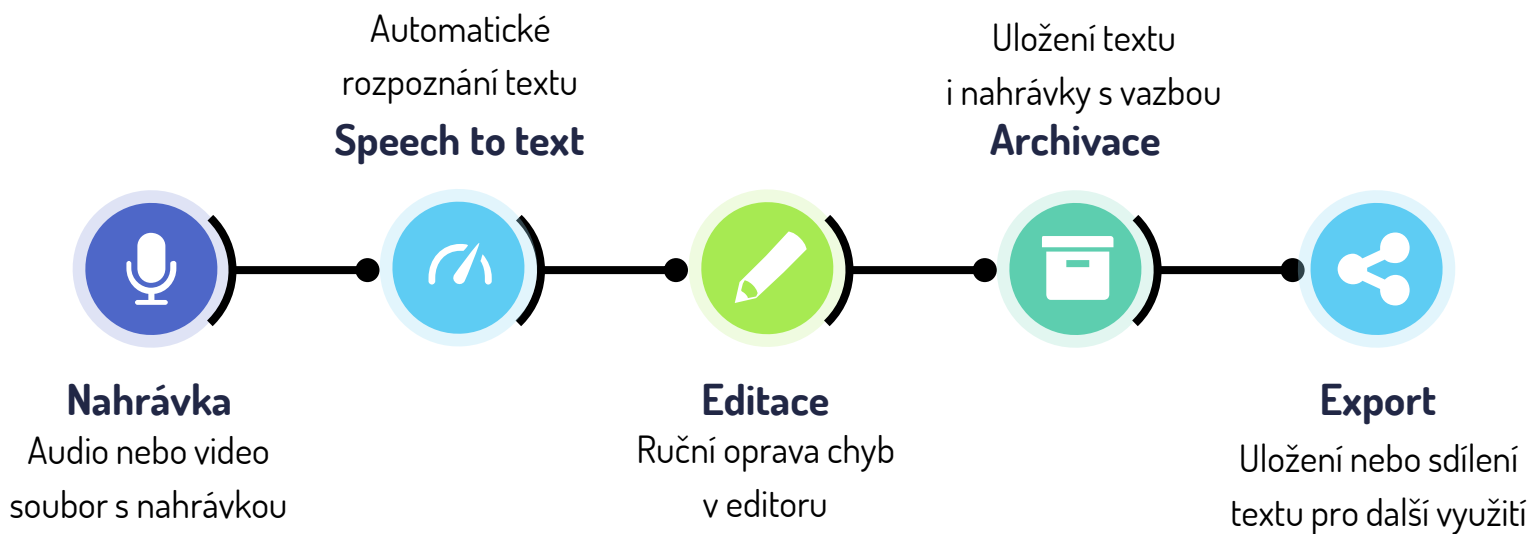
Automatické rozpoznání textu
Speech to text

Uložení textu i nahrávky s vazbou
Archivace

Nahrávka
Audio nebo video soubor s nahrávkou

Editace
Ruční oprava chyb v editoru

Export
Uložení nebo sdílení textu pro další využití